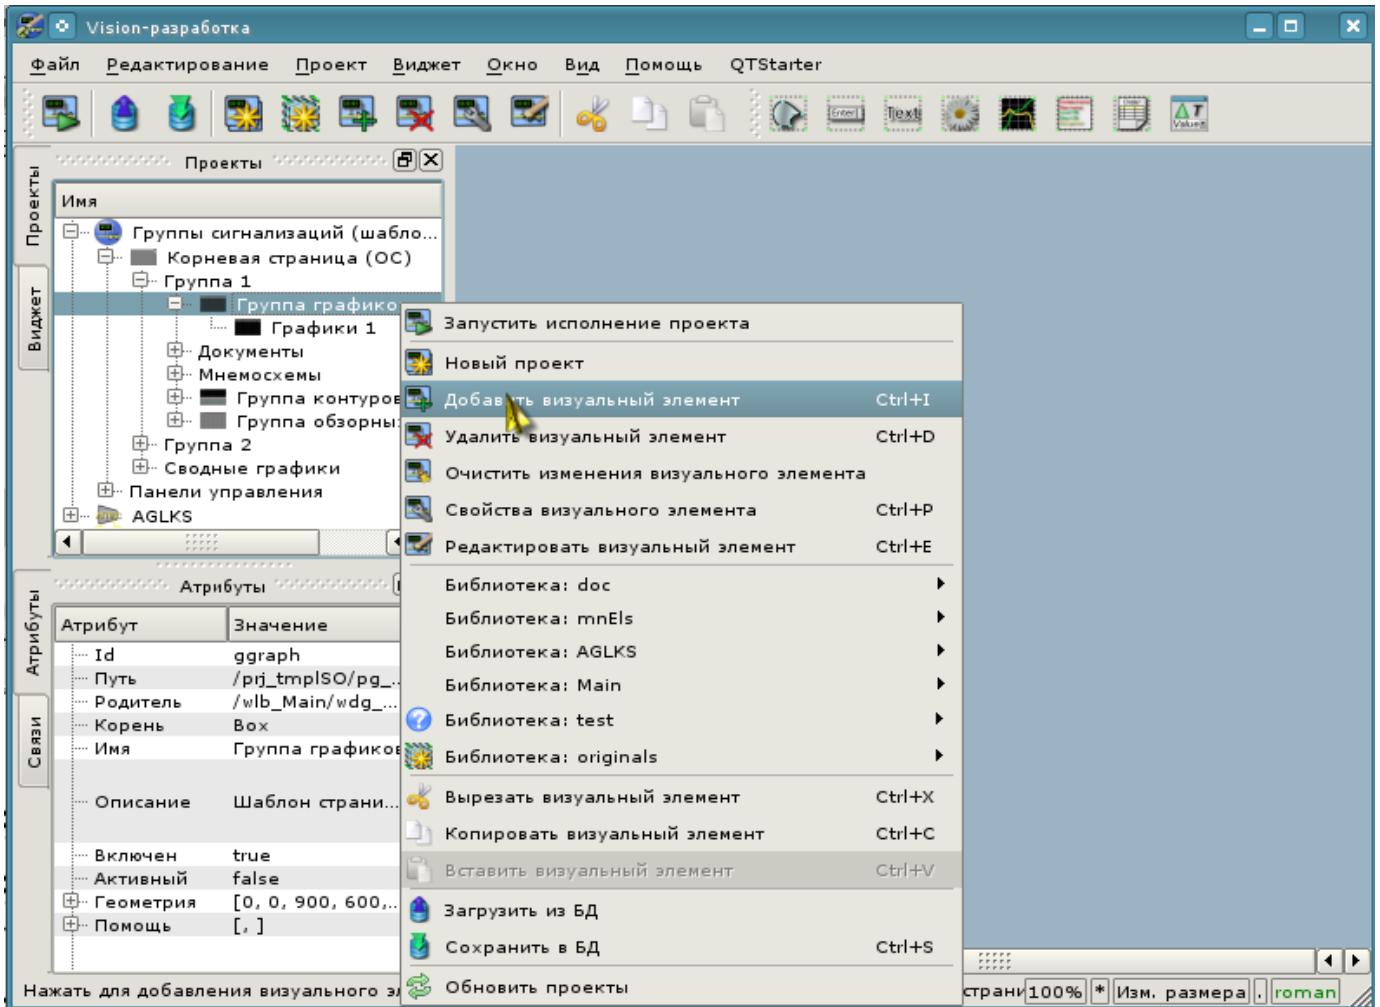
Vision-разработка

Файл Редактирование Проект Виджет Окно Вид Помощь QTStarter

Enter Text Values

Проекты Виджет

Проекты

Имя

Группы сигнализаций (шабло...
Корневая страница (ОС)
Группа 1
Группа графико
Графики 1
Документы
Мнемосхемы
Группа контуров
Группа обзорны
Группа 2
Сводные графики
Панели управления
AGLKS

Атрибуты Связи

Атрибуты

| Атрибут | Значение |
|---|---|
| Id | ggraph |
| Путь | /prj_tmplSO/pg_... |
| Родитель | /wlb_Main/wdg_... |
| Корень | Box |
| Имя | Группа графиков |
| Описание | Шаблон страни... |
| Включен | true |
| Активный | false |
| Геометрия | [0, 0, 900, 600,... |
| Помощь | [, ] |

Запустить исполнение проекта
Новый проект
Добавить визуальный элемент Ctrl+I
Удалить визуальный элемент Ctrl+D
Очистить изменения визуального элемента
Свойства визуального элемента Ctrl+P
Редактировать визуальный элемент Ctrl+E
Библиотека: doc
Библиотека: mnEls
Библиотека: AGLKS
Библиотека: Main
Библиотека: test
Библиотека: originals
Вырезать визуальный элемент Ctrl+X
Копировать визуальный элемент Ctrl+C
Вставить визуальный элемент Ctrl+V
Загрузить из БД
Сохранить в БД Ctrl+S
Обновить проекты

Нажать для добавления визуального э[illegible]

страни 100% * Изм. размера . roman